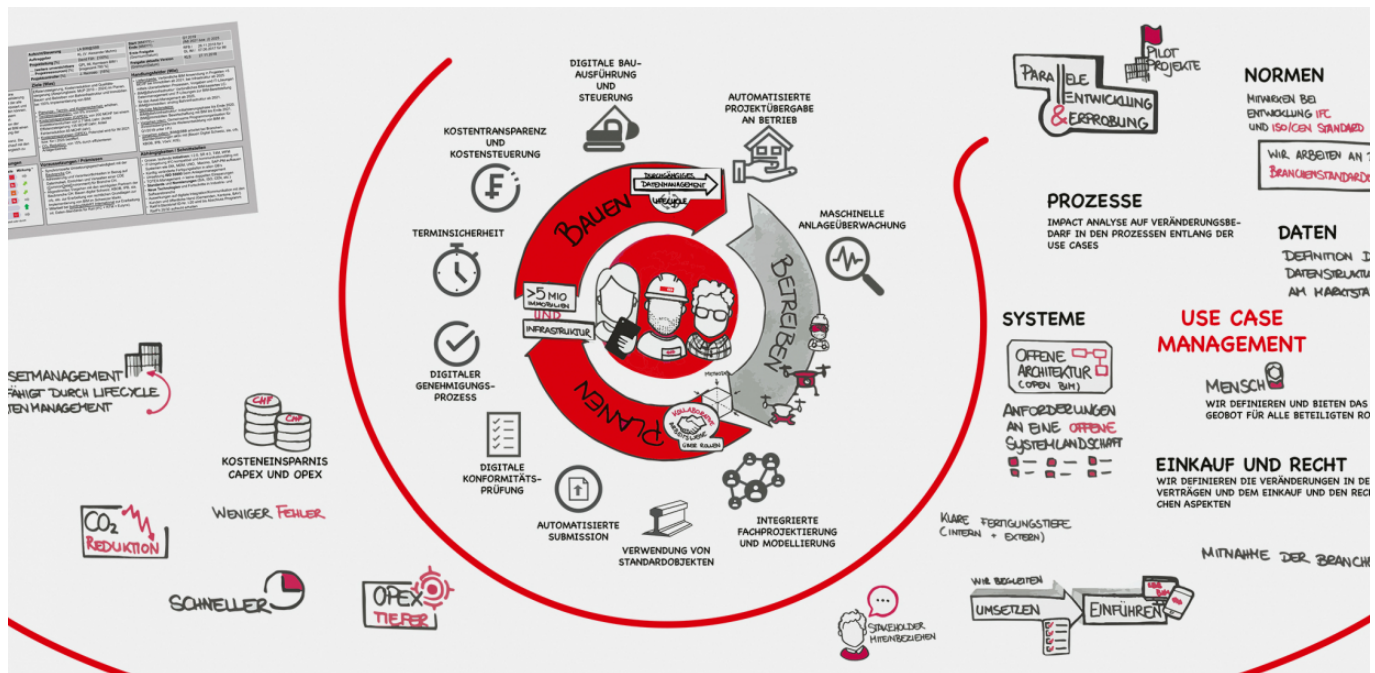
DIGITALE BAU-AUSFÜHRUNG UND STEUERUNG

AUTOMATISIERTE PROJEKTÜBERGABE AN BETRIEB

KOSTENTRANSPARENZ UND KOSTENSTEUERUNG

MASCHINELLE ANLAGEÜBERWACHUNG

TERMINSICHERHEIT

BAUEN

DURCHGÄNGIGES DATENMANAGEMENT

BETREIBEN

>5 MIO IMMOBILIEN UND INFRASTRUKTUR

PLANEN

KOLLABORATIVE ZUSAMMENARBEIT

DIGITALER GENEHMIGUNGS-PROZESS

DIGITALE KONFORMITÄTS-PRÜFUNG

AUTOMATISIERTE SUBMISSION

VERWENDUNG VON STANDARDOBJEKTEN

INTEGRIERTE FACHPROJEKTIERUNG UND MODELLIERUNG

SETMANAGEMENT FÄHIGT DURCH LIFECYCLE TEN MANAGEMENT

CHF CHF

KOSTENEINSPARNIS CAPEX UND OPEX

$CO_2$ REDUKTION

WENIGER FEHLER

SCHNELLER

OPEX TIEFER

PARALLELE ENTWICKLUNG & ERPROBUNG

PILOT PROJEKTE

NORMEN
MITWIRKEN BEI ENTWICKLUNG IFC UND ISO/CEN STANDARD

WIR ARBEITEN AN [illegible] BRANCHENSTANDARD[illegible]

PROZESSE
IMPACT ANALYSE AUF VERÄNDERUNGSBEDARF IN DEN PROZESSEN ENTLANG DER USE CASES

DATEN
DEFINITION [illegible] DATENSTRUKTU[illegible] AM MARKTSTA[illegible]

SYSTEME

OFFENE ARCHITEKTUR (OPEN BIM)

ANFORDERUNGEN AN EINE OFFENE SYSTEMLANDSCHAFT

USE CASE MANAGEMENT

MENSCH
WIR DEFINIEREN UND BIETEN DAS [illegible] GEBOT FÜR ALLE BETEILIGTEN RO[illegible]

EINKAUF UND RECHT
WIR DEFINIEREN DIE VERÄNDERUNGEN IN DE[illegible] VERTRÄGEN UND DEM EINKAUF UND DEN REC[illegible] CHEN ASPEKTEN

KLARE FERTIGUNGSTIEFE (INTERN + EXTERN)

MITNAHME DER BRANCH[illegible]

WIR BEGLEITEN
UMSETZEN
EINFÜHREN

STAKEHOLDER MITEINBEZIEHEN